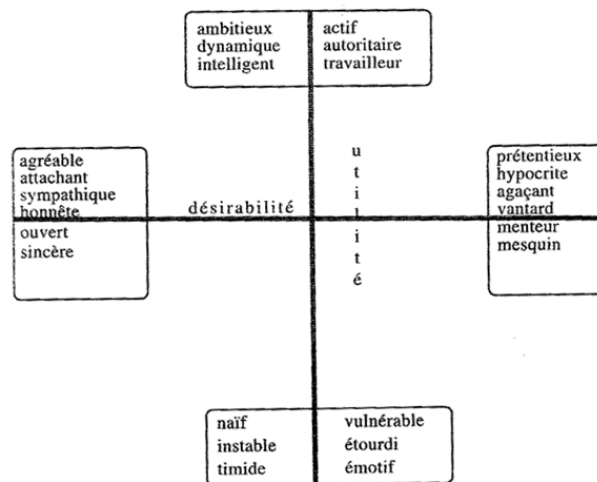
ambitieux
dynamique
intelligent

actif
autoritaire
travailleur

agréable
attachant
sympathique
honnête
ouvert
sincère

désirabilité

utilité

prétentieux
hypocrite
agaçant
vantard
menteur
mesquin

naïf
instable
timide

vulnérable
étourdi
émotif